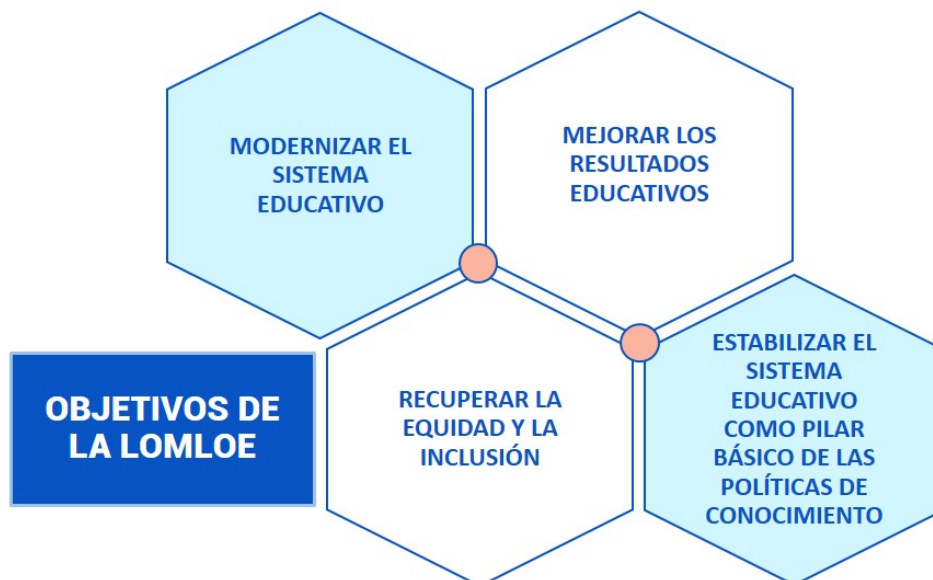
MODERNIZAR EL SISTEMA EDUCATIVO

MEJORAR LOS RESULTADOS EDUCATIVOS

OBJETIVOS DE LA LOMLOE

RECUPERAR LA EQUIDAD Y LA INCLUSIÓN

ESTABILIZAR EL SISTEMA EDUCATIVO COMO PILAR BÁSICO DE LAS POLÍTICAS DE CONOCIMIENTO